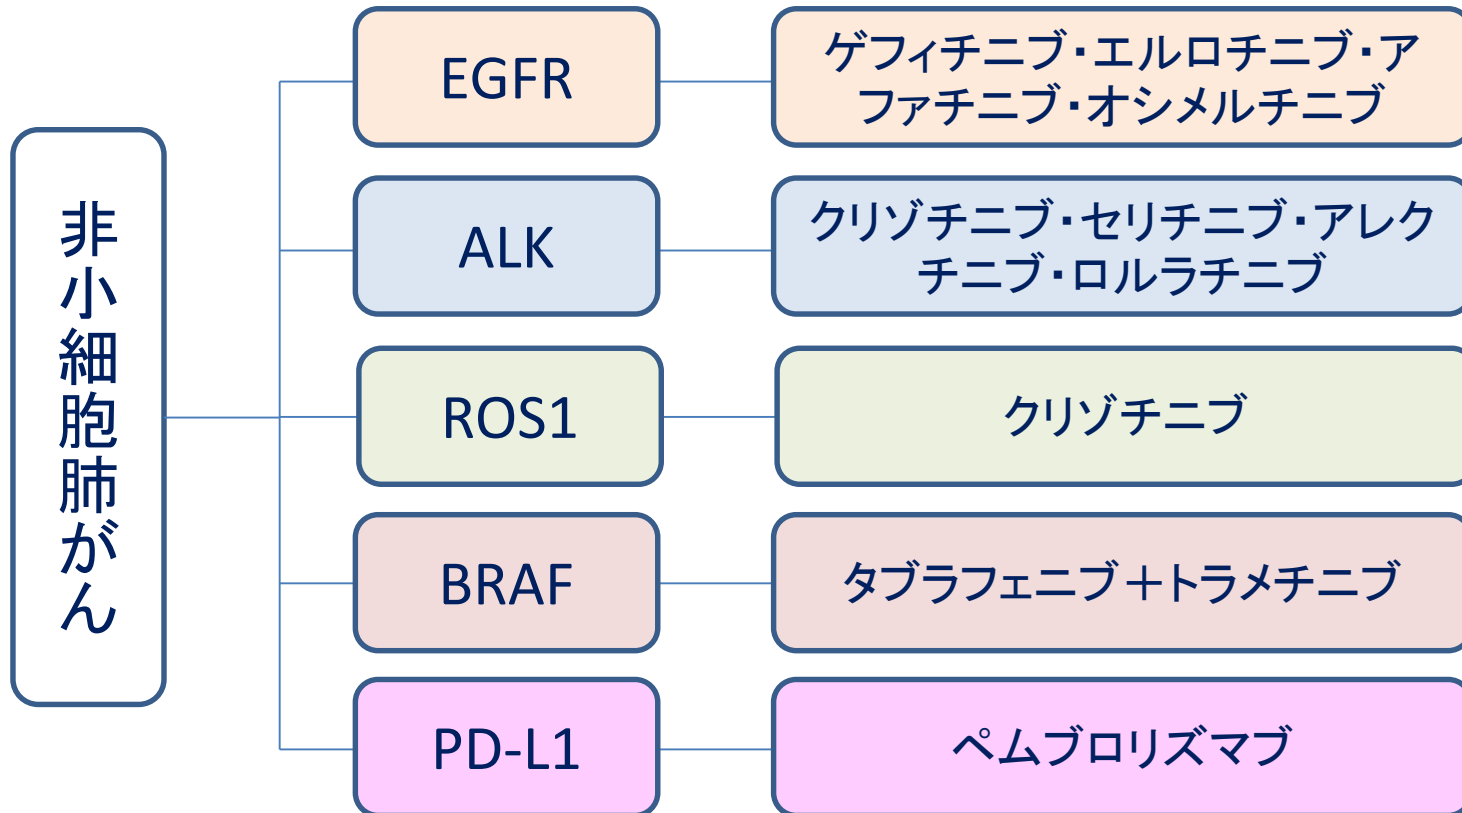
非小細胞肺がん

EGFR

ゲフィチニブ･エルロチニブ･アファチニブ･オシメルチニブ

ALK

クリゾチニブ･セリチニブ･アレクチニブ･ロルラチニブ

ROS1

クリゾチニブ

BRAF

タブラフェニブ＋トラメチニブ

PD-L1

ペムブロリズマブ